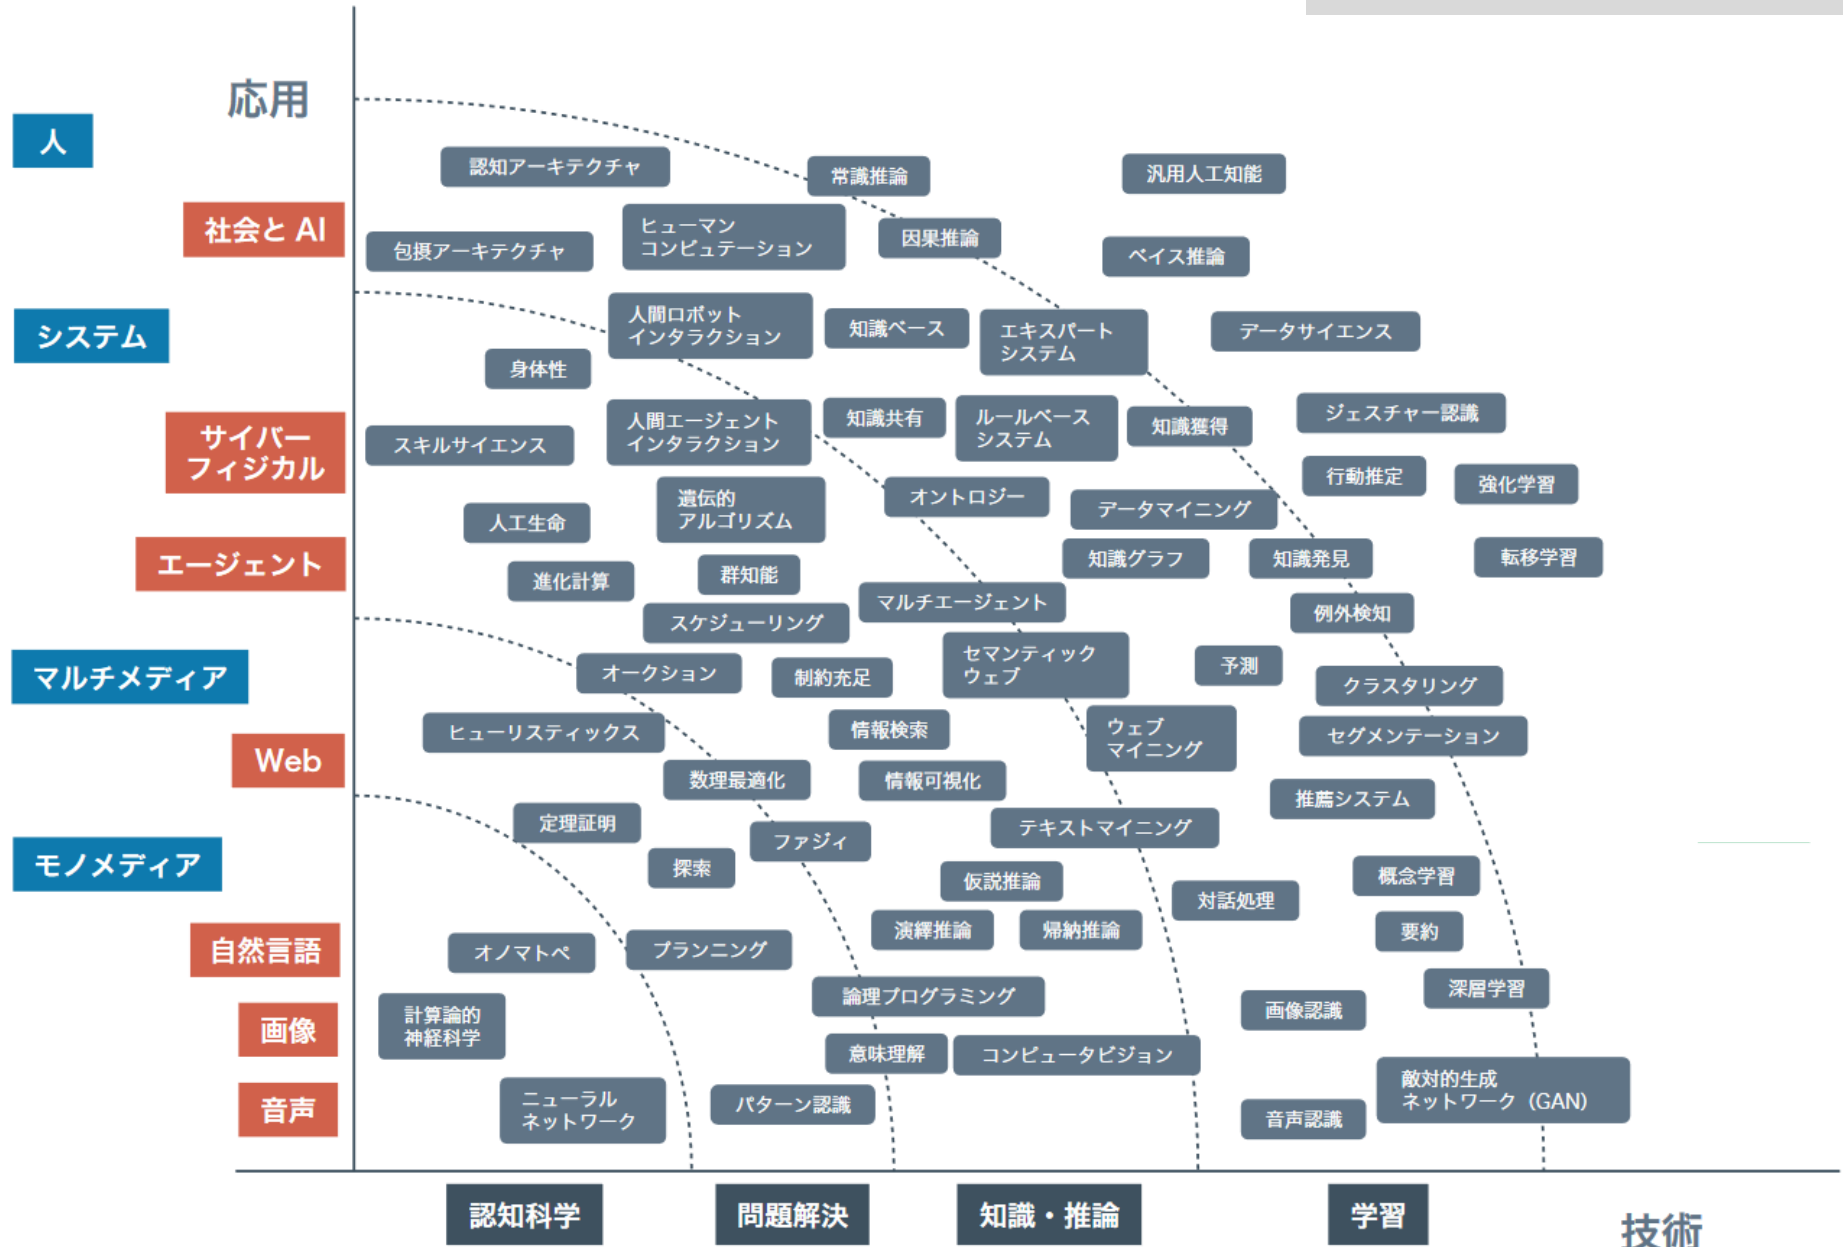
応用

人
社会と AI
システム
サイバー フィジカル
エージェント
マルチメディア
Web
モノメディア
自然言語
画像
音声

認知アーキテクチャ
常識推論
汎用人工知能
包摂アーキテクチャ
ヒューマン コンピュテーション
因果推論
ベイス推論
人間ロボット インタラクション
知識ベース
エキスパート システム
データサイエンス
身体性
スキルサイエンス
人間エージェント インタラクション
知識共有
ルールベース システム
知識獲得
ジェスチャー認識
行動推定
強化学習
人工生命
遺伝的 アルゴリズム
オントロジー
データマイニング
進化計算
群知能
知識グラフ
知識発見
転移学習
マルチエージェント
例外検知
スケジューリング
オークション
制約充足
セマンティック ウェブ
予測
クラスタリング
ヒューリスティックス
情報検索
ウェブ マイニング
セグメンテーション
数理最適化
情報可視化
推薦システム
定理証明
ファジィ
テキストマイニング
探索
仮説推論
概念学習
対話処理
演繹推論
帰納推論
要約
オノマトペ
プランニング
深層学習
論理プログラミング
画像認識
計算論的 神経科学
意味理解
コンピュータビジョン
ニューラル ネットワーク
パターン認識
敵対的生成 ネットワーク（GAN）
音声認識

認知科学
問題解決
知識・推論
学習
技術